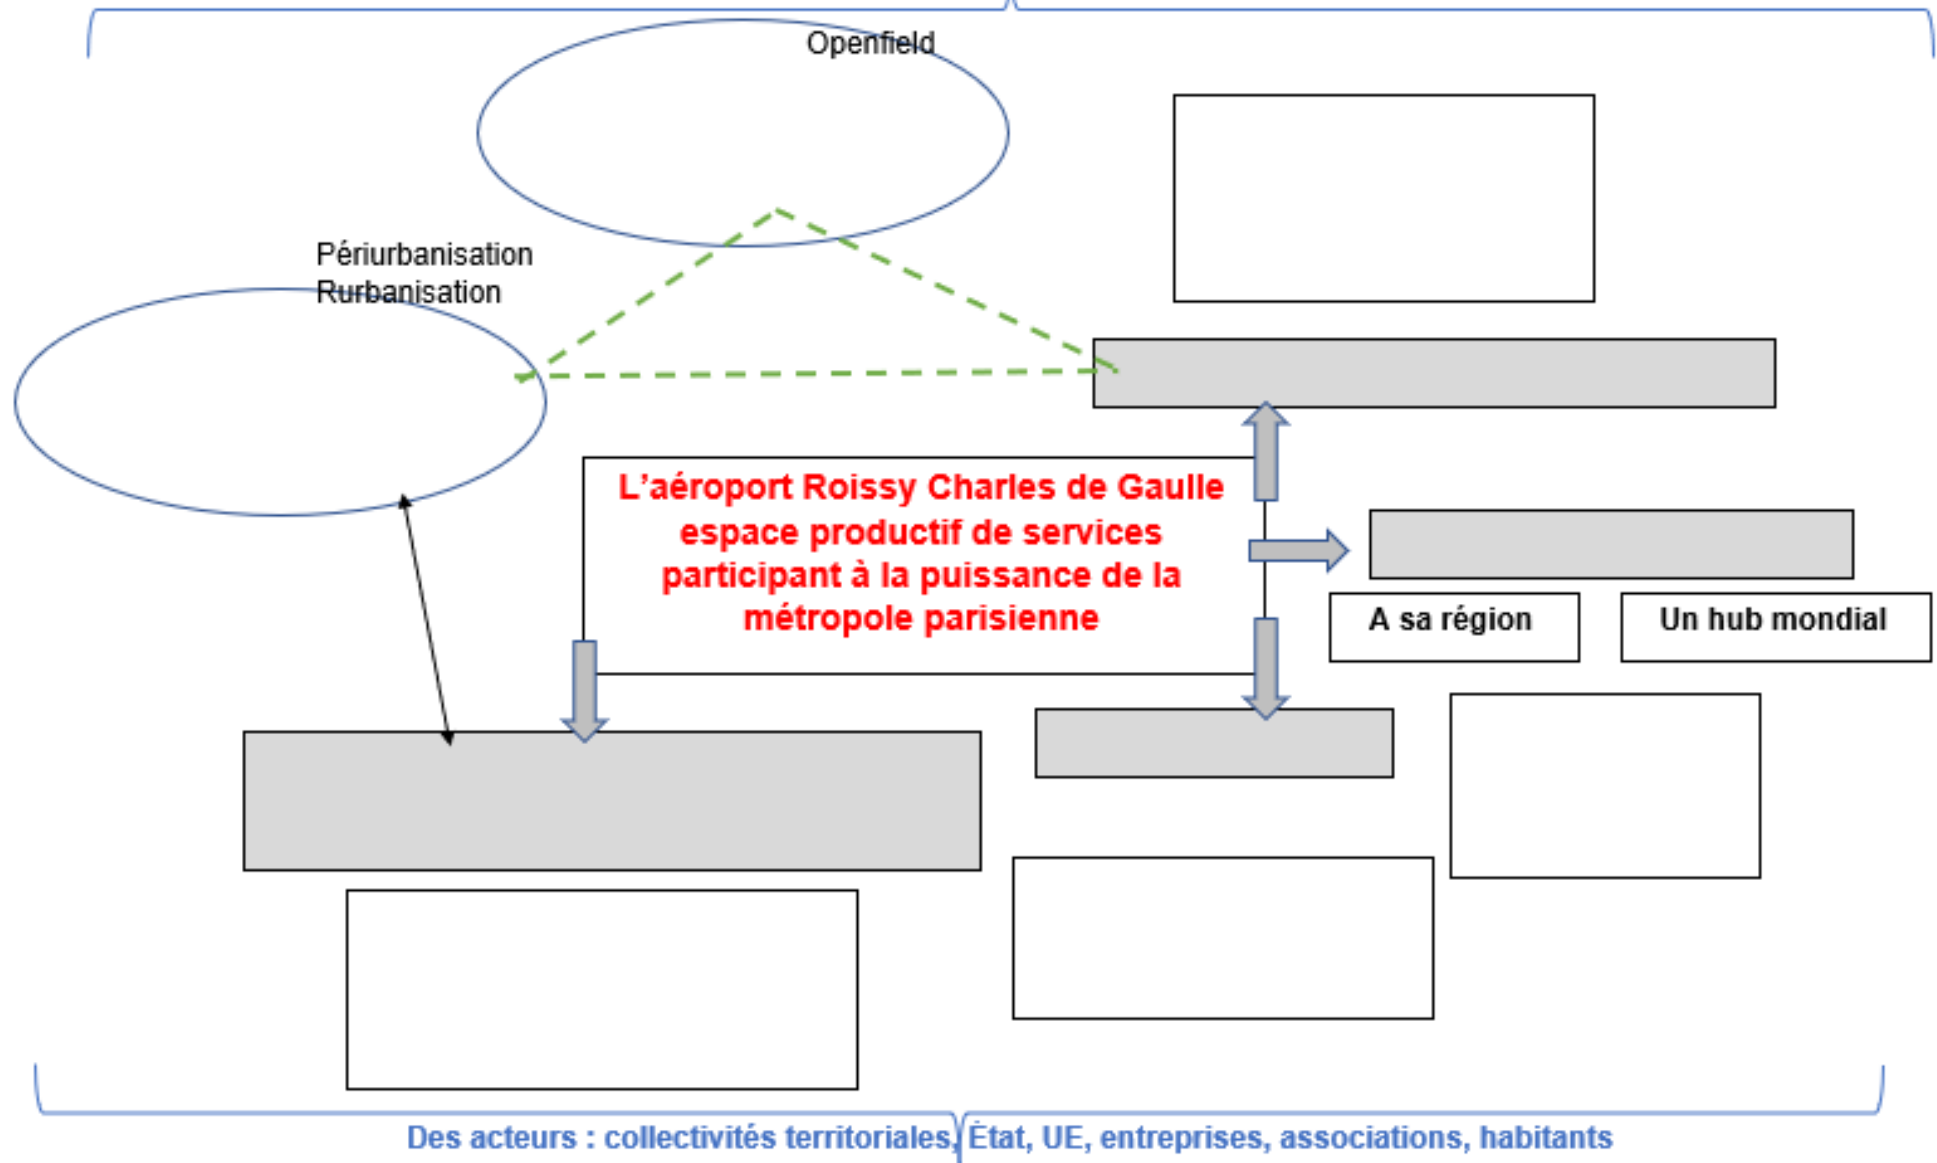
Openfield

Périurbanisation
Rurbanisation

L'aéroport Roissy Charles de Gaulle espace productif de services participant à la puissance de la métropole parisienne

A sa région

Un hub mondial

Des acteurs : collectivités territoriales, État, UE, entreprises, associations, habitants